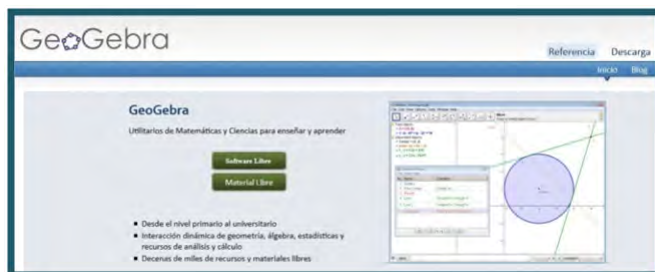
GeoGebra

Referencia Descarga

Inicio Blog

GeoGebra

Utilitarios de Matemáticas y Ciencias para enseñar y aprender

Software Libre

Material Libre

- Desde el nivel primario al universitario
- Interacción dinámica de geometría, álgebra, estadísticas y recursos de análisis y cálculo
- Decenas de miles de recursos y materiales libres